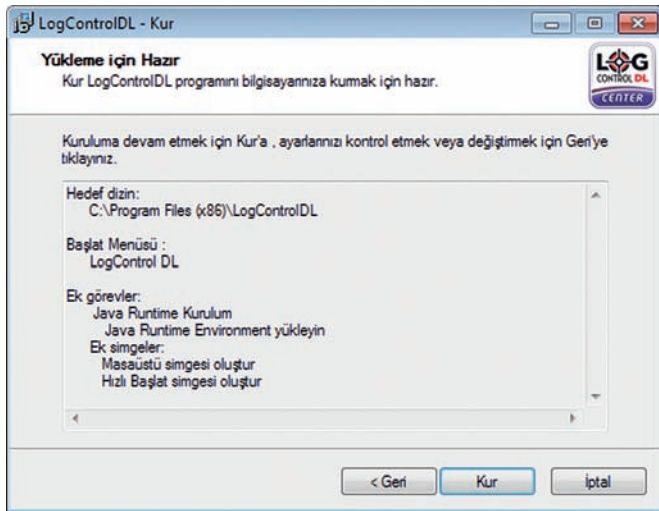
LogControlDL - Kur

Yükleme için Hazır
Kur LogControlDL programını bilgisayarınıza kurmak için hazır.

LOG CONTROL DL CENTER

Kuruluma devam etmek için Kur'a , ayarlarınızı kontrol etmek veya değiştimek için Geri'ye tıklayınız.

Hedef dizin:
C:\Program Files (x86)\LogControlDL

Başlat Menüsü :
LogControl DL

Ek görevler:
Java Runtime Kurulum
Java Runtime Environment yükleyin
Ek simgeler:
Masaüstü simgesi oluştur
Hızlı Başlat simgesi oluştur

< Geri
Kur
İptal